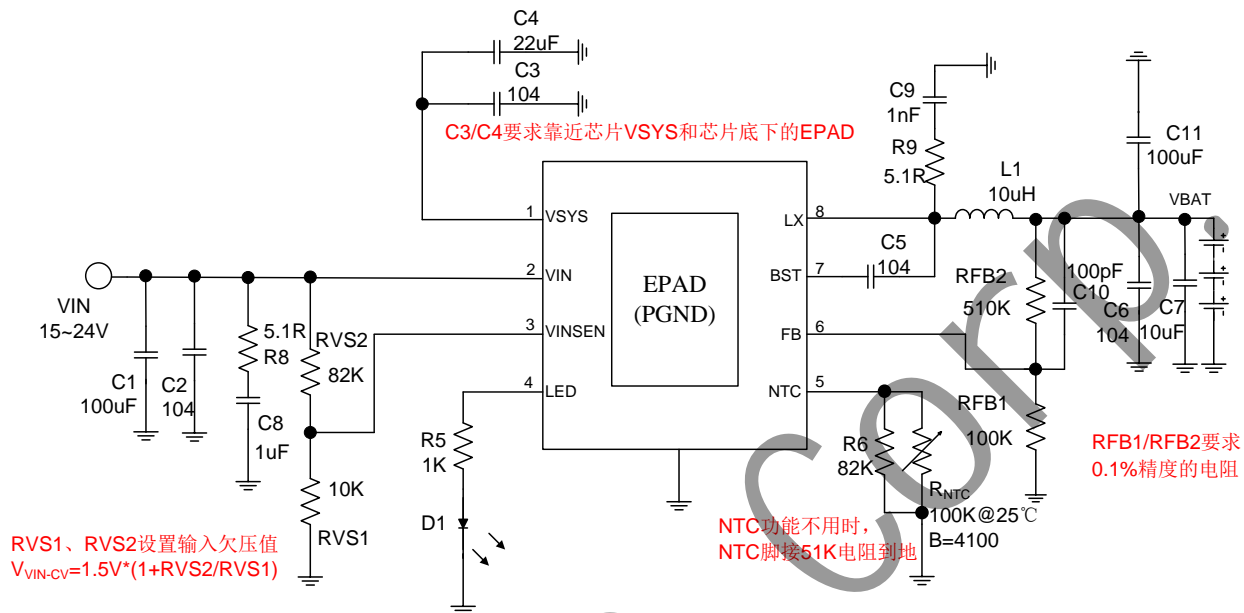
C4
22uF
C3
104
C3/C4要求靠近芯片VSYS和芯片底下的EPAD
C9
1nF
R9
5.1R
L1
10uH
C11
100uF
VBAT
1 VSYS
2 VIN
3 VINSEN
4 LED
EPAD
(PGND)
8 LX
7 BST
6 FB
5 NTC
C5
104
RFB2
510K
100pF
C10
C6
104
C7
10uF
VIN
15~24V
C1
100uF
C2
104
5.1R
R8
C8
1uF
RVS2
82K
10K
RVS1
R5
1K
D1
R6
82K
$R_{NTC}$
100K@25℃
B=4100
RFB1
100K
RFB1/RFB2要求
0.1%精度的电阻
NTC功能不用时，
NTC脚接51K电阻到地
RVS1、RVS2设置输入欠压值
$V_{VIN-CV}$=1.5V*(1+RVS2/RVS1)
Corp